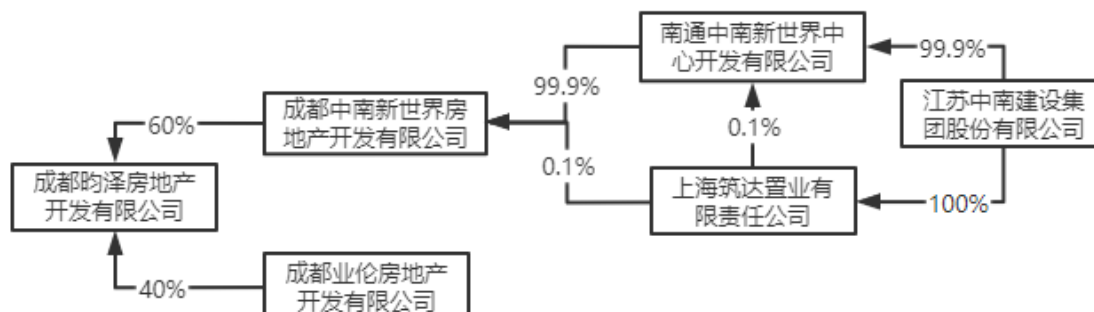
南通中南新世界中心开发有限公司

99.9%

江苏中南建设集团股份有限公司

99.9%

成都中南新世界房地产开发有限公司

60%

0.1%

0.1%

成都昀泽房地产开发有限公司

上海筑达置业有限责任公司

100%

40%

成都业伦房地产开发有限公司